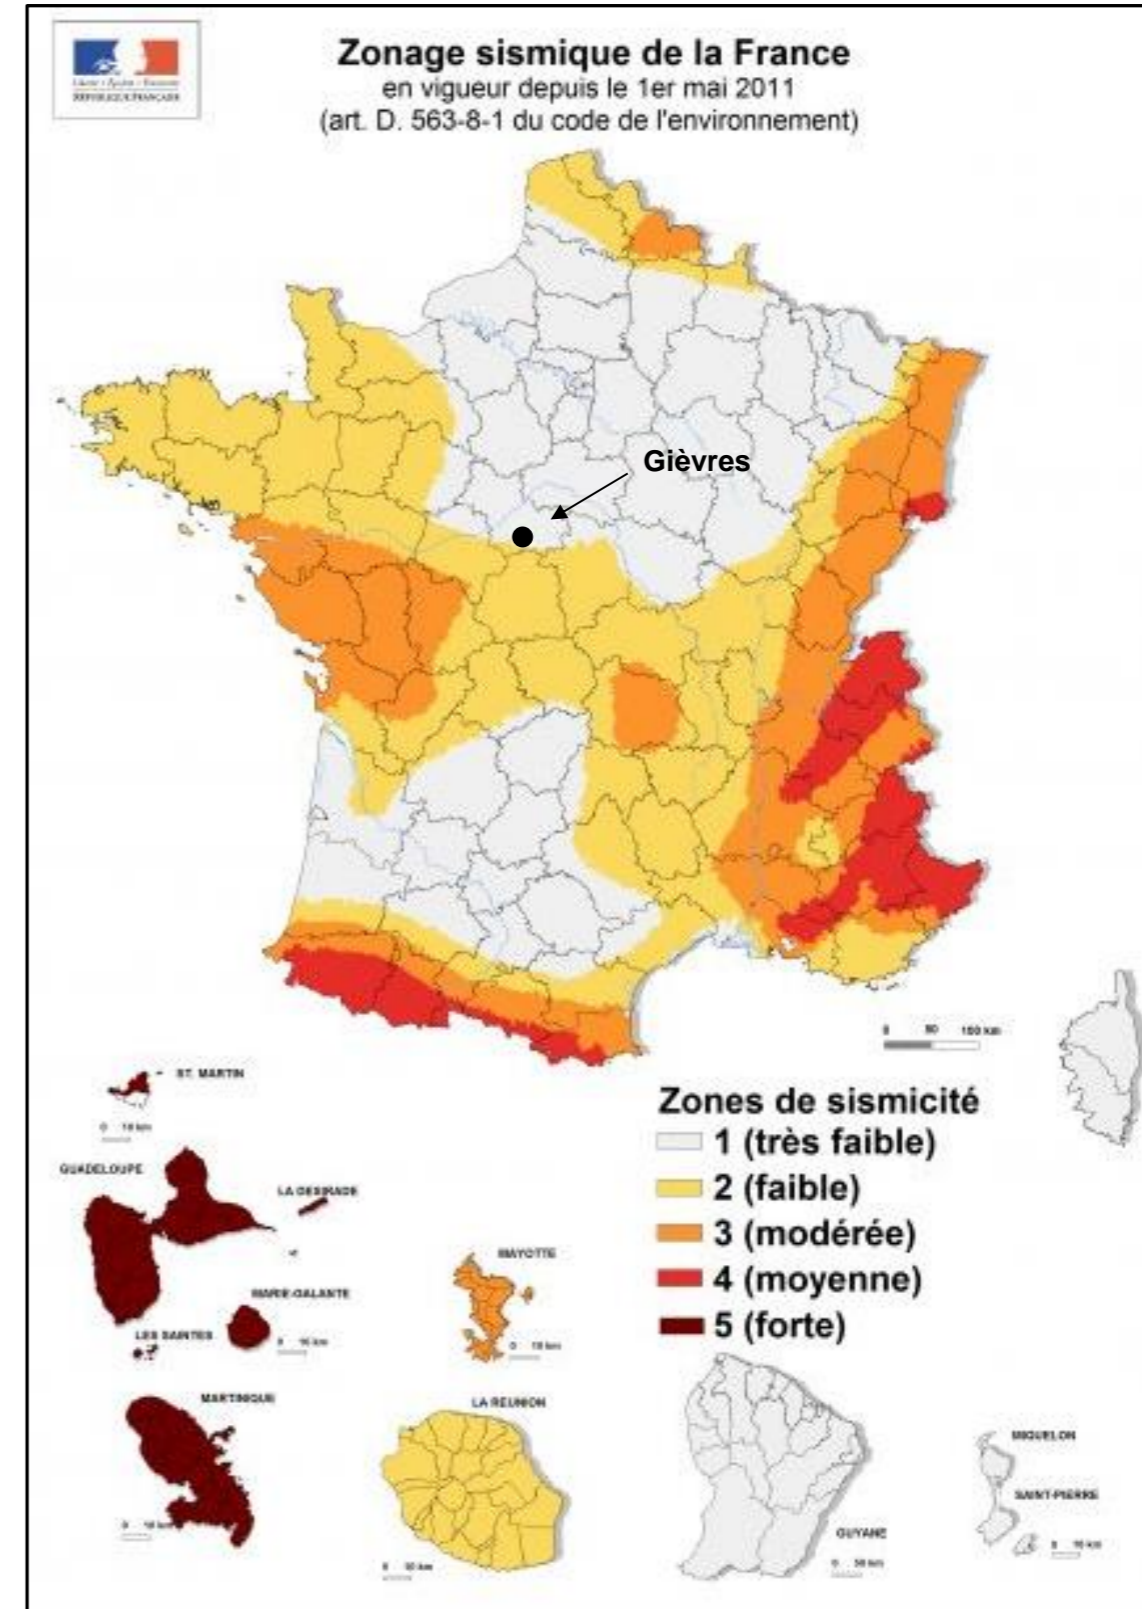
Liberté • Égalité • Fraternité
RÉPUBLIQUE FRANÇAISE

Zonage sismique de la France
en vigueur depuis le 1er mai 2011
(art. D. 563-8-1 du code de l'environnement)

Gièvres

0 50 100 km

ST. MARTIN
0 10 km

GUADELOUPE
LA DESIRADE
MARIE-GALANTE
LES SAINTES
0 10 km

MAYOTTE
0 10 km

MARTINIQUE
0 10 km

LA REUNION
0 10 km

GUYANE
0 50 km

MIQUELON
SAINT-PIERRE
0 10 km

Zones de sismicité
1 (très faible)
2 (faible)
3 (modérée)
4 (moyenne)
5 (forte)